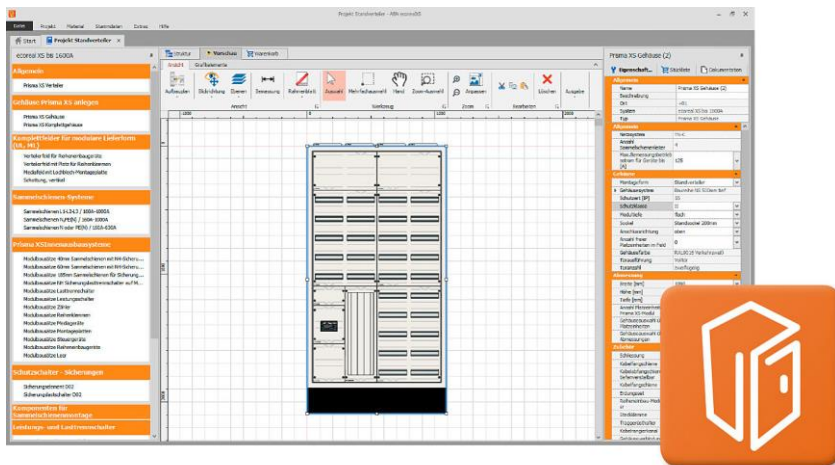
Projekt Standverteiler - ABN econ360

Datei | Projekt | Material | Standverteiler | Extras | Hilfe

Start | Projekt Standverteiler

econ3 XS bis 1600A

Allgemein
Prisma XS Verteiler

Gehäuse Prisma XS anlegen
Prisma XS Gehäuse
Prisma XS Komplettgehäuse

Komplettfelder für modulare Lieferform (NS, MI)
Verteilerfeld für Reiheneinbaugeräte
Verteilerfeld mit Platz für Reihenklemmen
Modulfeld mit Lochblech/Montageplatte
Schaltung, vertikal

Sammelschienen-Systeme
Sammelschienen L1-L3 / 160A-1600A
Sammelschienen N/PE(N) / 160A-1600A
Sammelschienen N oder PE(N) / 160A-630A

Prisma XS Innenausbausysteme
Modulbausätze 40mm Sammelschienen mit NH-Sicheru...
Modulbausätze 60mm Sammelschienen mit NH-Sicheru...
Modulbausätze 185mm Sammelschienen für Sicherung...
Modulbausätze für Sicherungslasttrennschalter auf M...
Modulbausätze Lasttrennschalter
Modulbausätze Leistungsschalter
Modulbausätze Zähler
Modulbausätze Reihenklemmen
Modulbausätze Pfostenblöcke
Modulbausätze Montageplatten
Modulbausätze Blindabdeckungen
Modulbausätze Reiheneinbaugeräte
Modulbausätze Leer

Schutzschalter - Sicherungen
Sicherungselement D02
Sicherungslastschalter D02

Komponenten für Sammelschienenmontage

Leistungs- und Lasttrennschalter

Struktur | Ansicht | Warenkorb
Ansicht | Grafikelemente
Aufbauplan | Stückliste | Ebenen | Bemaßung | Rahmenblatt | Auswahl | Mehrfachauswahl | Hand | Zoom-Auswahl | Anpassen | Löschen | Ausgabe
Ansicht | Werkzeug | Zoom | Bearbeiten
1000 | 2000 | 3000

Prisma XS Gehäuse (2)
Eigenschaft... | Stückliste | Dokumentation
Allgemein
Name | Prisma XS Gehäuse (2)
Beschreibung |
Ort | +R1
System | econ3 XS bis 1600A
Typ | Prisma XS Gehäuse
Allgemein
Netzsystem | TN-C
Anzahl Sammelschienenleiter | 4
Max. Bemessungsbetriebsstrom für Geräte bis [A] | 630
Gehäuse
Montageform | Standverteiler
Gehäusesystem | Baureihe XS 500mm tief
Schutzart [IP] | 55
Schutzklasse | II
Modulfeld | flach
Sockel | Standsockel 200mm
Anschlussrichtung | oben
Anzahl freier Platzeinheiten im Feld | 0
Gehäusefarbe | RAL9016 Verkehrsweiß
Türausführung | Voll
Eckenhaft | hinzufügen
Abmessung
Breite [mm] | 1000
Höhe [mm] |
Tiefe [mm] |
Anzahl Pleinheiten... Prisma XS Modul
Gehäuseauswahl für Platzreserven
Gehäuseauswahl für Normausrüstung
Zubehör
Schließung
Kabelfangschiene
Kabelfangschiene Seitenverteiler
Kabelfangschiene
Erdungsset
Sockelerdung
Trägerschiene
Sockelschiene
Kabelbefestigung
Gehäuseverbinder